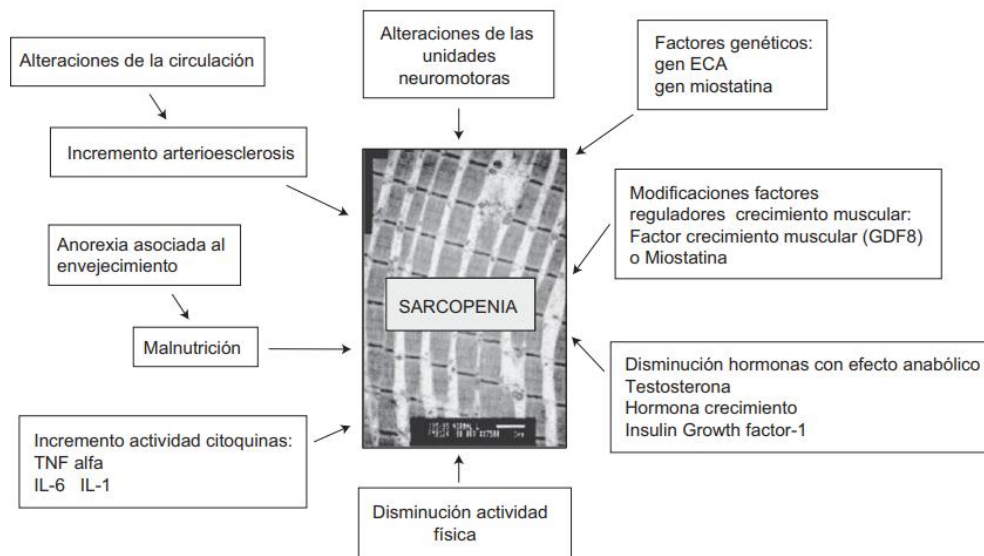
Alteraciones de la circulación

Incremento arterioesclerosis

Alteraciones de las unidades neuromotoras

Factores genéticos:
gen ECA
gen miostatina

Anorexia asociada al envejecimiento

Malnutrición

SARCOPENIA

Modificaciones factores reguladores crecimiento muscular:
Factor crecimiento muscular (GDF8) o Miostatina

Disminución hormonas con efecto anabólico
Testosterona
Hormona crecimiento
Insulin Growth factor-1

Incremento actividad citoquinas:
TNF alfa
IL-6 IL-1

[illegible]

Disminución actividad física